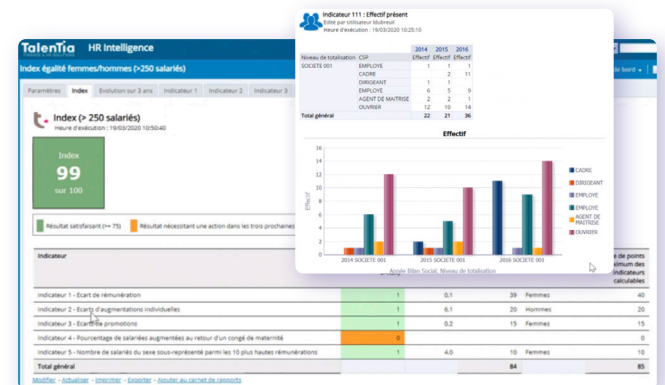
Talentia HR Intelligence

Index égalité femmes/hommes (>250 salariés)

Paramètres | Index | Evolution sur 3 ans | Indicateur 1 | Indicateur 2 | Indicateur 3

Index (> 250 salariés)
Heure d'exécution : 19/03/2020 10:50:40

Index
99
sur 100

Résultat satisfaisant (>= 75)
Résultat nécessitant une action dans les trois prochaines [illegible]

| Indicateur | | | | | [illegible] de points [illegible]imum des indicateurs calculables |
|---|---|---|---|---|---|
| Indicateur 1 - Ecart de rémunération | 1 | 0,1 | 39 | Femmes | 40 |
| Indicateur 2 - Ecarts d'augmentations individuelles | 1 | 6,1 | 20 | Hommes | 20 |
| Indicateur 3 - Ecart de promotions | 1 | 0,2 | 15 | Femmes | 15 |
| Indicateur 4 - Pourcentage de salariées augmentées au retour d'un congé de maternité | 0 | | | | 0 |
| Indicateur 5 - Nombre de salariés du sexe sous-représenté parmi les 10 plus hautes rémunérations | 1 | 4,0 | 10 | Femmes | 10 |
| Total général | | | 84 | | 85 |

Modifier - Actualiser - Imprimer - Exporter - Ajouter au carnet de rapports

Indicateur 111 : Effectif présent
Edité par Utilisateur Idubreuil
Heure d'exécution : 19/03/2020 10:25:10

| Niveau de totalisation | CSP | 2014 Effectif | 2015 Effectif | 2016 Effectif |
|---|---|---|---|---|
| SOCIETE 001 | EMPLOYE | 1 | 1 | 1 |
| | CADRE | | 2 | 11 |
| | DIRIGEANT | 1 | 1 | |
| | EMPLOYE | 6 | 5 | 9 |
| | AGENT DE MAITRISE | 2 | 2 | 1 |
| | OUVRIER | 12 | 10 | 14 |
| Total général | | 22 | 21 | 36 |

Effectif

16
14
12
10
8
6
4
2
0

Effectif

2014 SOCIETE 001 | 2015 SOCIETE 001 | 2016 SOCIETE 001

Année Bilan Social, Niveau de totalisation

CADRE
DIRIGEANT
EMPLOYE
EMPLOYE
AGENT DE MAITRISE
OUVRIER

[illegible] de bord